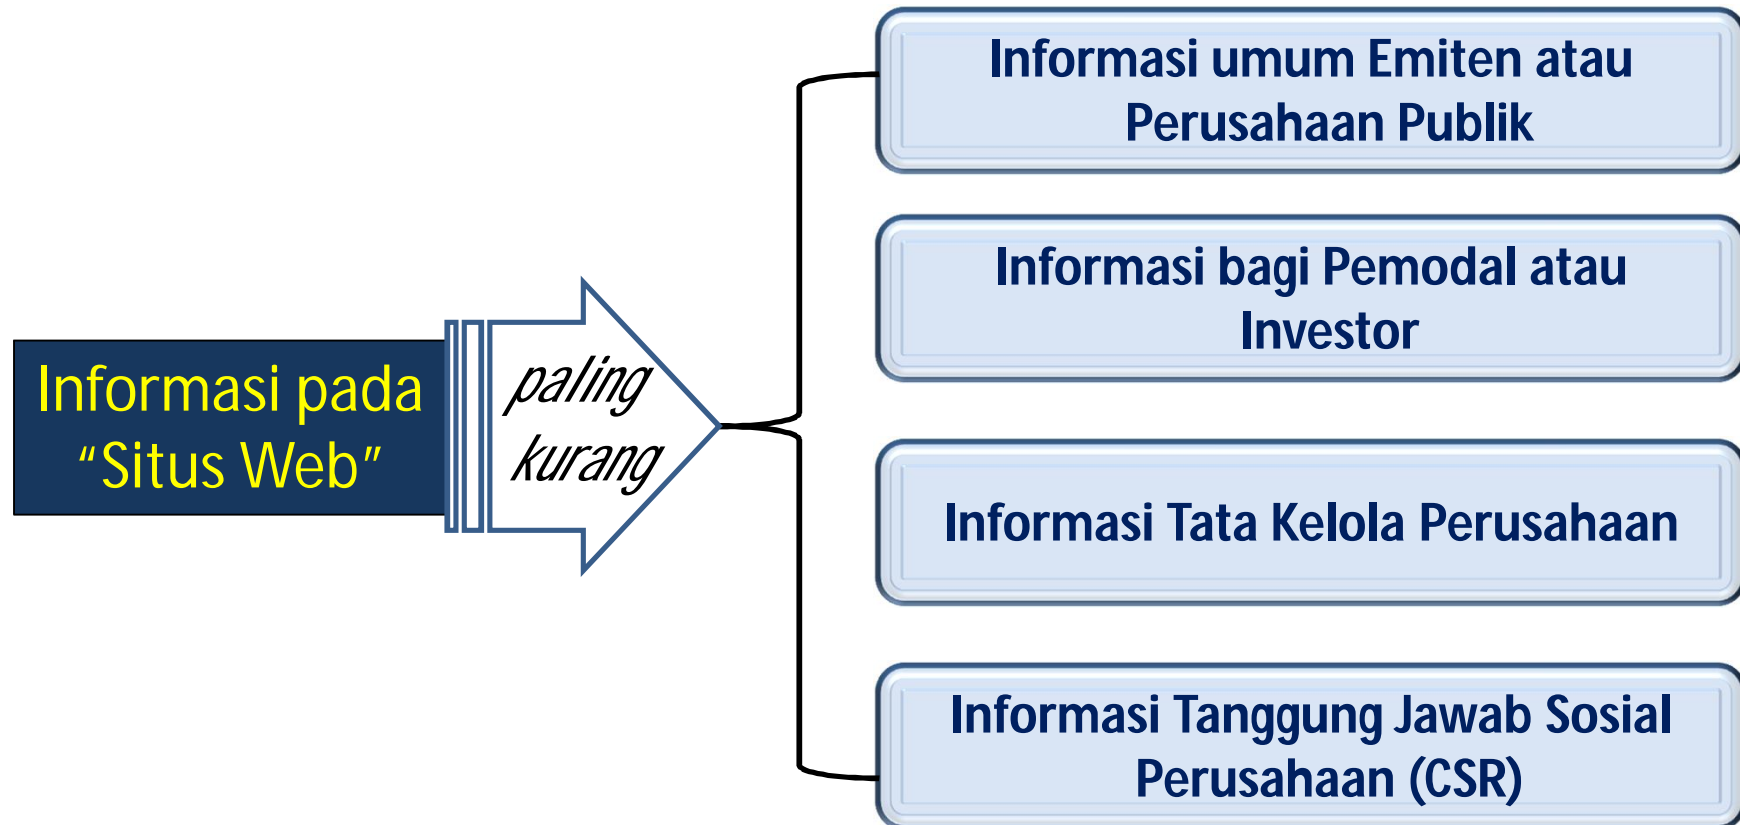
Informasi pada "Situs Web"

paling kurang

Informasi umum Emiten atau Perusahaan Publik

Informasi bagi Pemodal atau Investor

Informasi Tata Kelola Perusahaan

Informasi Tanggung Jawab Sosial Perusahaan (CSR)